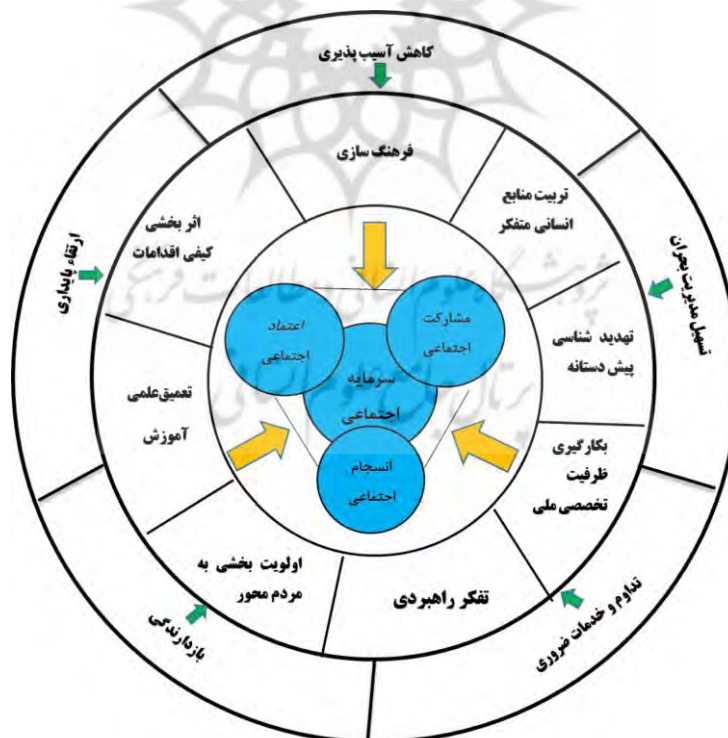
کاهش آسیب پذیری

فرهنگ سازی

تربیت منابع انسانی متفکر

اثر بخشی کیفی اقدامات

ارتقاء پایداری

تسهیل مدیریت بحران

اعتماد اجتماعی

مشارکت اجتماعی

سرمایه اجتماعی

انسجام اجتماعی

تهدید شناسی پیش دستانه

تعمیق علمی آموزش

بکارگیری ظرفیت تخصصی ملی

اولویت بخشی به مردم محور

تفکر راهبردی

بازدارندگی

تداوم و خدمات ضروری